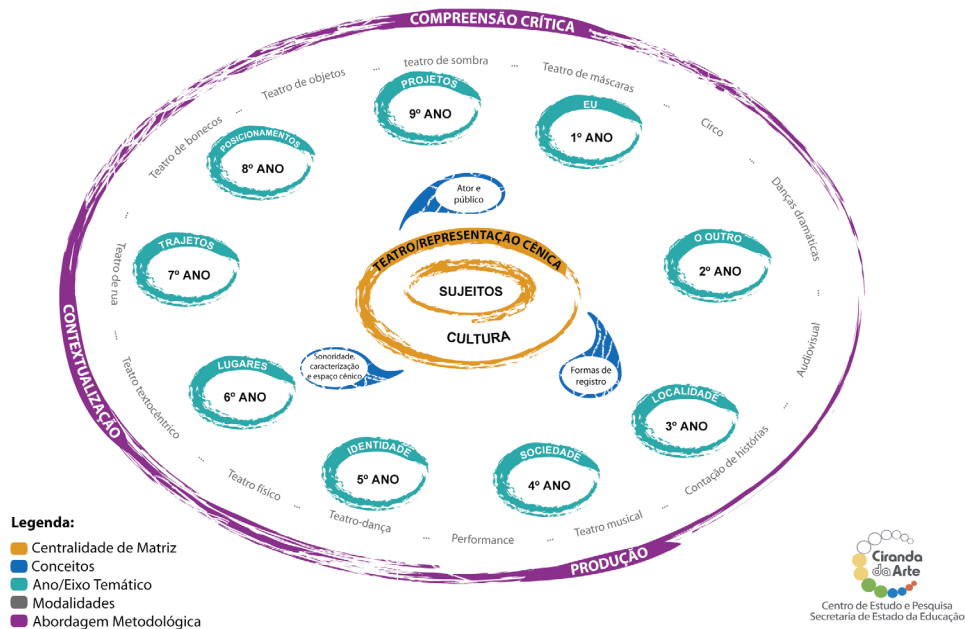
COMPREENSÃO CRÍTICA

teatro de sombra ... Teatro de máscaras ... Circo ... Danças dramáticas ... Audiovisual ... Contação de histórias ... Teatro musical ... Performance ... Teatro-dança ... Teatro físico ... Teatro textocêntrico ... Teatro de rua ... Teatro de bonecos ... Teatro de objetos ...

PROJETOS
9º ANO

EU
1º ANO

POSICIONAMENTOS
8º ANO

O OUTRO
2º ANO

TRAJETOS
7º ANO

LOCALIDADE
3º ANO

LUGARES
6º ANO

SOCIEDADE
4º ANO

IDENTIDADE
5º ANO

Ator e público

Sonoridade, caracterização e espaço cênico

Formas de registro

TEATRO/REPRESENTAÇÃO CÊNICA
SUJEITOS
CULTURA

CONTEXTUALIZAÇÃO

PRODUÇÃO

Legenda:
Centralidade de Matriz
Conceitos
Ano/Eixo Temático
Modalidades
Abordagem Metodológica

Ciranda da Arte
Centro de Estudo e Pesquisa
Secretaria de Estado da Educação